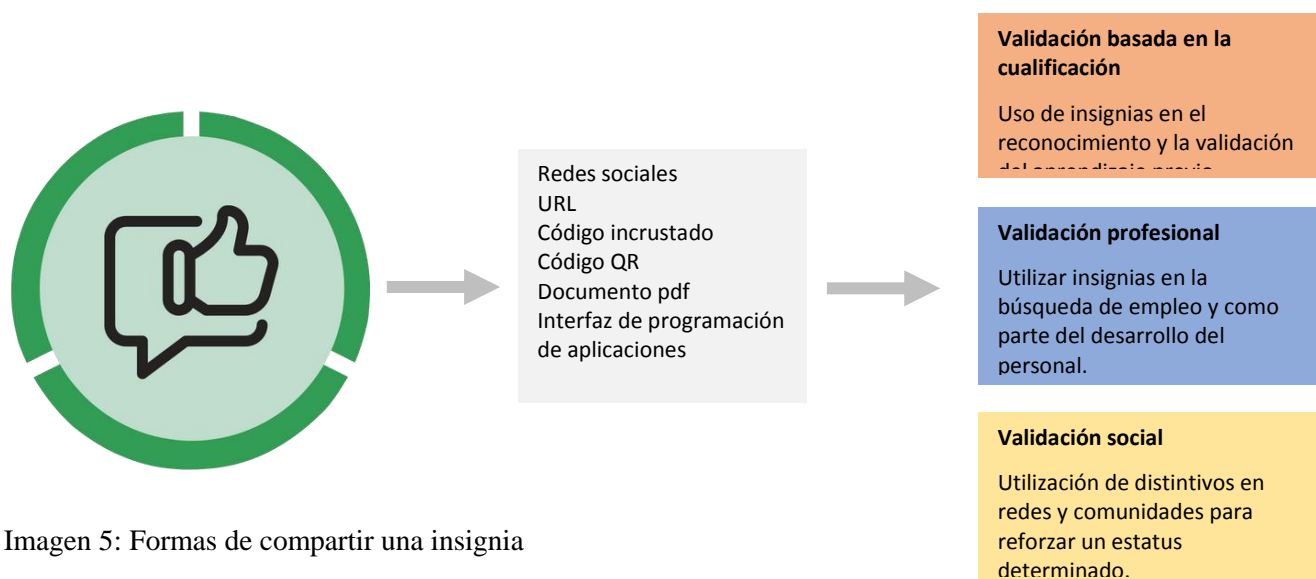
Redes sociales
URL
Código incrustado
Código QR
Documento pdf
Interfaz de programación de aplicaciones

**Validación basada en la cualificación**

Uso de insignias en el reconocimiento y la validación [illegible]

**Validación profesional**

Utilizar insignias en la búsqueda de empleo y como parte del desarrollo del personal.

**Validación social**

Utilización de distintivos en redes y comunidades para reforzar un estatus determinado.

Imagen 5: Formas de compartir una insignia